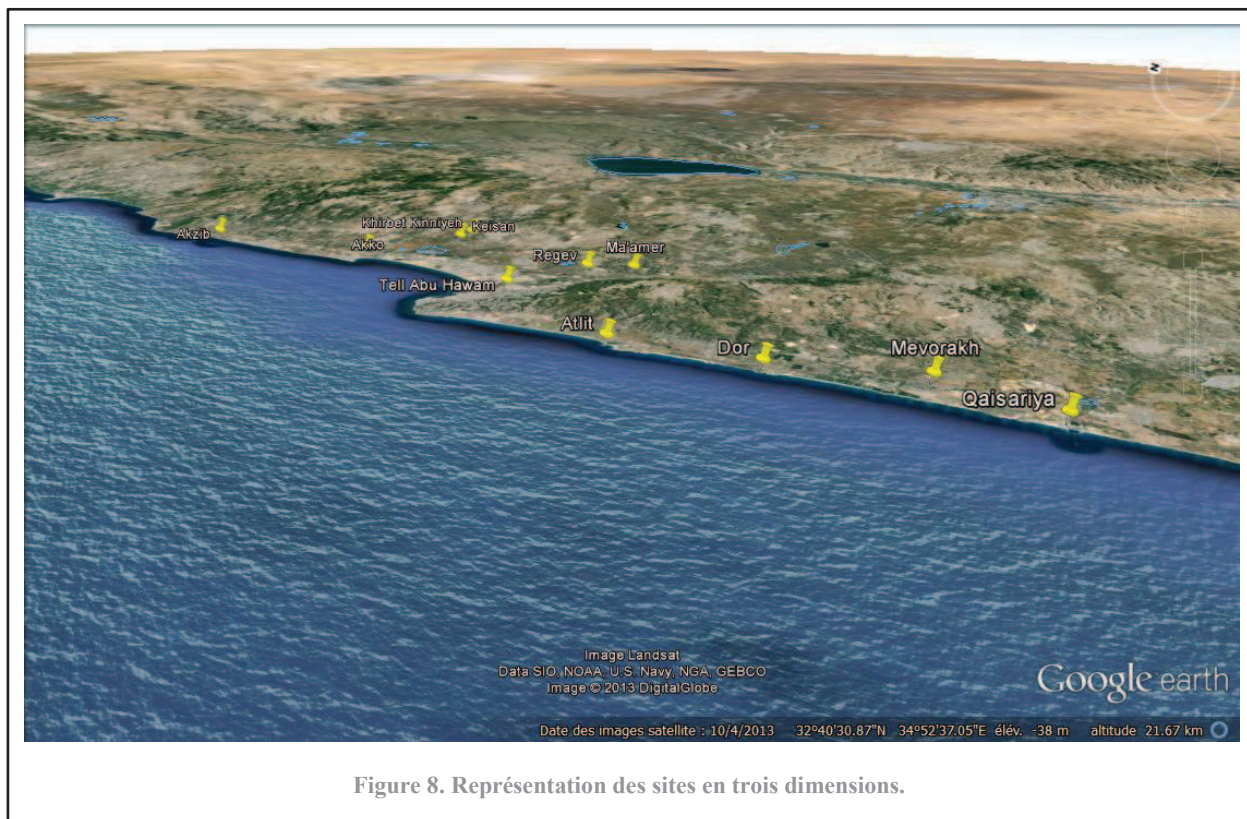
N

Akzib

Khirbet Kinniyeh

Keisan

Akko

Regev

Ma'amer

Tell Abu Hawam

Atlit

Dor

Mevorakh

Qaisariya

Image Landsat
Data SIO, NOAA, U.S. Navy, NGA, GEBCO
Image © 2013 DigitalGlobe

Google earth

Date des images satellite : 10/4/2013 32°40'30.87"N 34°52'37.05"E élév. -38 m altitude 21.67 km

Figure 8. Représentation des sites en trois dimensions.